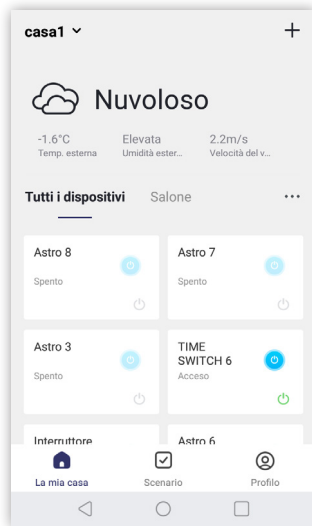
casa1 ˅ +

Nuvoloso

-1.6°C
Temp. esterna

Elevata
Umidità ester...

2.2m/s
Velocità del v...

Tutti i dispositivi Salone ...

Astro 8
Spento

Astro 7
Spento

Astro 3
Spento

TIME SWITCH 6
Acceso

Interruttore

Astro 6

La mia casa

Scenario

Profilo